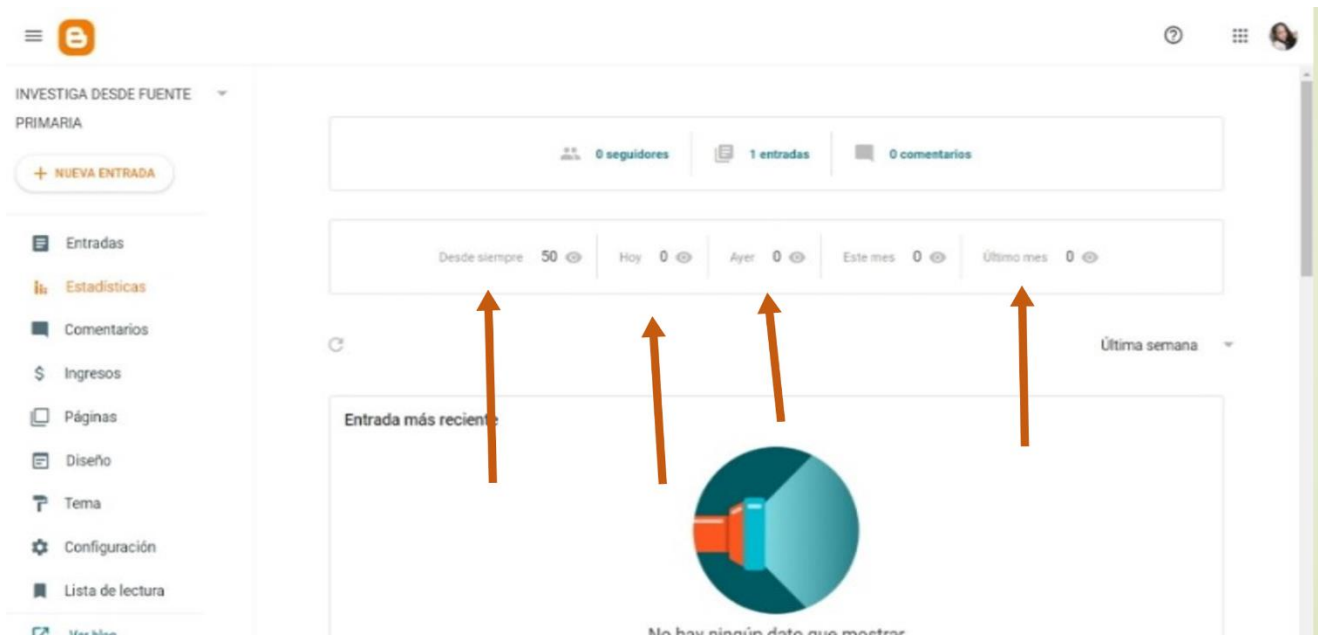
INVESTIGA DESDE FUENTE PRIMARIA

+ NUEVA ENTRADA

Entradas
Estadísticas
Comentarios
Ingresos
Páginas
Diseño
Tema
Configuración
Lista de lectura
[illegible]

0 seguidores | 1 entradas | 0 comentarios

Desde siempre 50 | Hoy 0 | Ayer 0 | Este mes 0 | Último mes 0

Última semana

Entrada más reciente

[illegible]